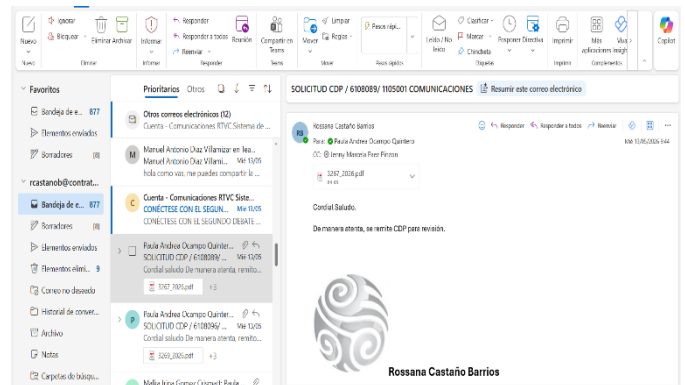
Nuevo | Ignorar | Bloquear | Eliminar | Archivar | Informar | Responder | Responder a todos | Reenviar | Reunión | Compartir en Teams | Mover | Limpiar | Reglas | Pasos rápi... | Leído / No leído | Clasificar | Marcar | Chincheta | Proponer Directiva | Imprimir | Más aplicaciones Insigh | Viva | Copilot

Nuevo | Eliminar | Informar | Responder | Teams | Mover | Pasos rápidos | Etiquetas | Imprimir | Complementos

Favoritos
Bandeja de e... 877
Elementos enviados
Borradores (8)

rcastanob@contrat...
Bandeja de e... 877
Borradores (8)
Elementos enviados
Elementos elimi... 9
Correo no deseado
Historial de conver...
Archivo
Notas
Carpetas de búsqu...

Prioritarios Otros

Otros correos electrónicos (12)
Cuenta - Comunicaciones RTVC Sistema de ...

Manuel Antonio Diaz Villamizar en Tea...
Manuel Antonio Diaz Villami... Mié 13/05
hola como vas, me puedes compartir la ...

Cuenta - Comunicaciones RTVC Siste...
CONÉCTESE CON EL SEGUND... Mié 13/05
CONÉCTESE CON EL SEGUNDO DEBATE ...

Paula Andrea Ocampo Quinter...
SOLICITUD CDP / 6108089/... Mié 13/05
Cordial saludo De manera atenta, remito...
3267_2026.pdf +3

Paula Andrea Ocampo Quinter...
SOLICITUD CDP / 6108096/... Mié 13/05
Cordial saludo De manera atenta, remito...
3269_2026.pdf +3

Mallia Irma Gomez Crespel: Paula

SOLICITUD CDP / 6108089/ 1105001 COMUNICACIONES | Resumir este correo electrónico

RB Rossana Castaño Barrios
Para: Paula Andrea Ocampo Quintero
CC: Jenny Marcela Paez Pinzon
Responder | Responder a todos | Reenviar
Mié 13/05/2026 9:44
3267_2026.pdf

Cordial Saludo.

De manera atenta, se remite CDP para revisión.

Rossana Castaño Barrios